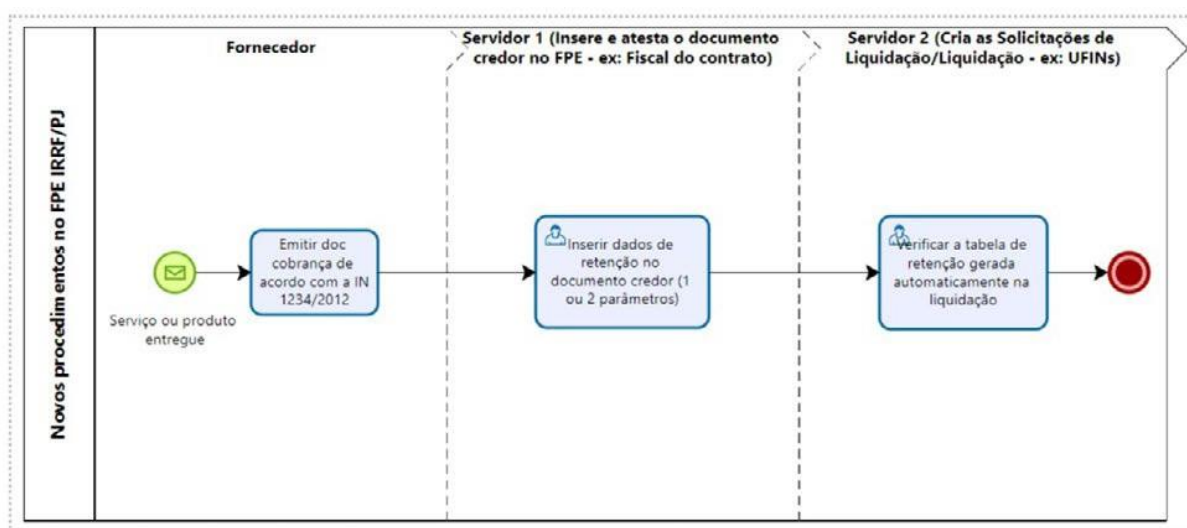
Novos procedimentos no FPE IRRF/PJ

Fornecedor

Servidor 1 (Insere e atesta o documento credor no FPE - ex: Fiscal do contrato)

Servidor 2 (Cria as Solicitações de Liquidação/Liquidação - ex: UFINs)

Serviço ou produto entregue

Emitir doc cobrança de acordo com a IN 1234/2012

Inserir dados de retenção no documento credor (1 ou 2 parâmetros)

Verificar a tabela de retenção gerada automaticamente na liquidação